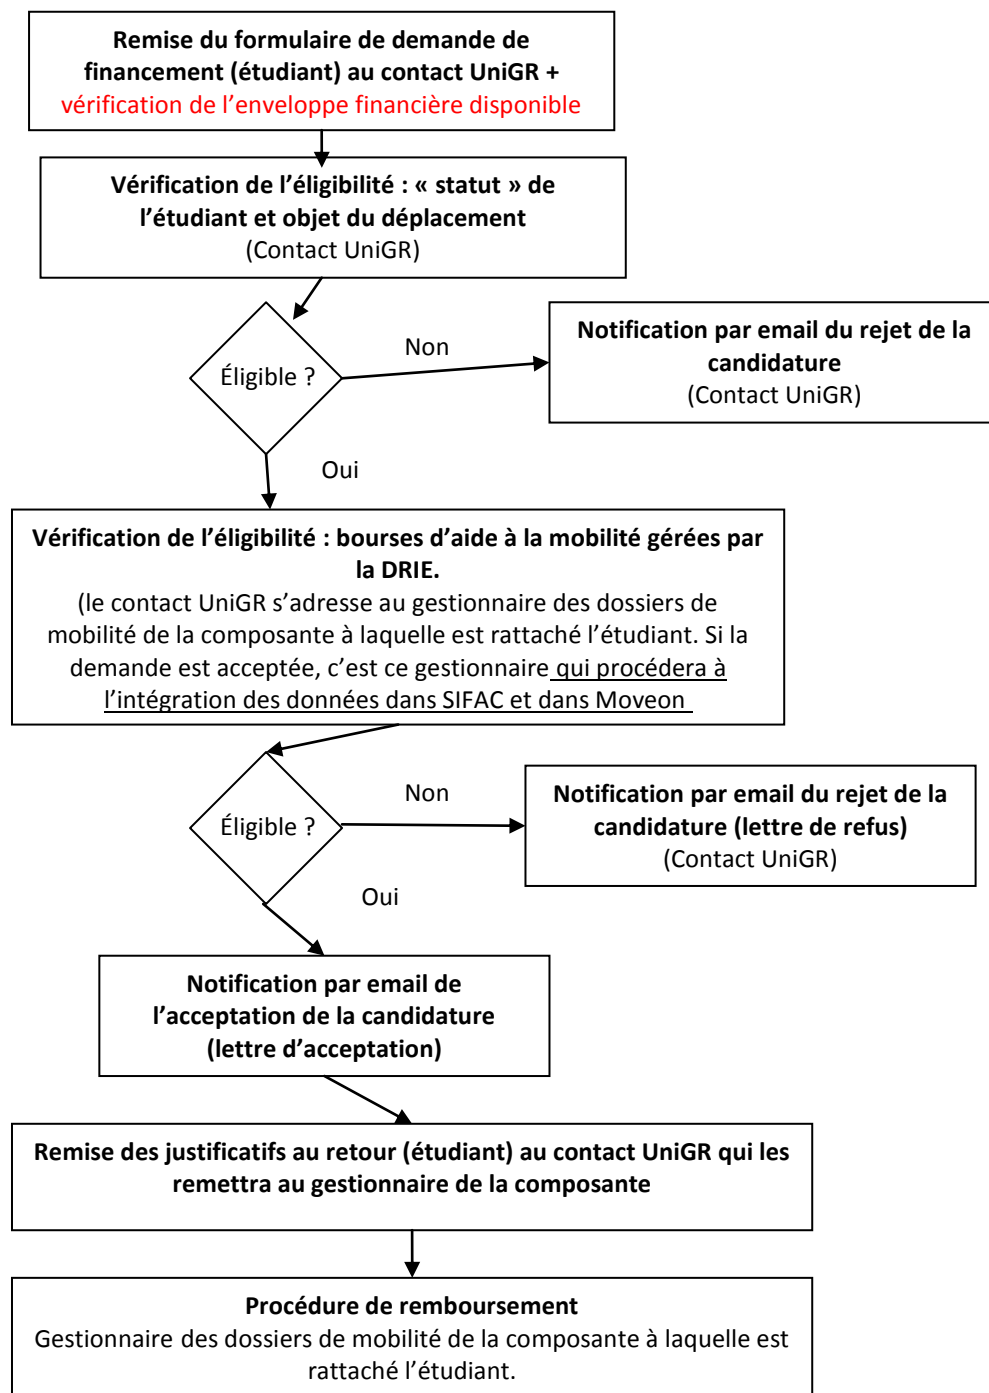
**Remise du formulaire de demande de financement (étudiant) au contact UniGR +** vérification de l'enveloppe financière disponible

**Vérification de l'éligibilité : « statut » de l'étudiant et objet du déplacement**
(Contact UniGR)

Éligible ?

Non

**Notification par email du rejet de la candidature**
(Contact UniGR)

Oui

**Vérification de l'éligibilité : bourses d'aide à la mobilité gérées par la DRIE.**
(le contact UniGR s'adresse au gestionnaire des dossiers de mobilité de la composante à laquelle est rattaché l'étudiant. Si la demande est acceptée, c'est ce gestionnaire qui procédera à l'intégration des données dans SIFAC et dans Moveon

Éligible ?

Non

**Notification par email du rejet de la candidature (lettre de refus)**
(Contact UniGR)

Oui

**Notification par email de l'acceptation de la candidature (lettre d'acceptation)**

**Remise des justificatifs au retour (étudiant) au contact UniGR qui les remettra au gestionnaire de la composante**

**Procédure de remboursement**
Gestionnaire des dossiers de mobilité de la composante à laquelle est rattaché l'étudiant.